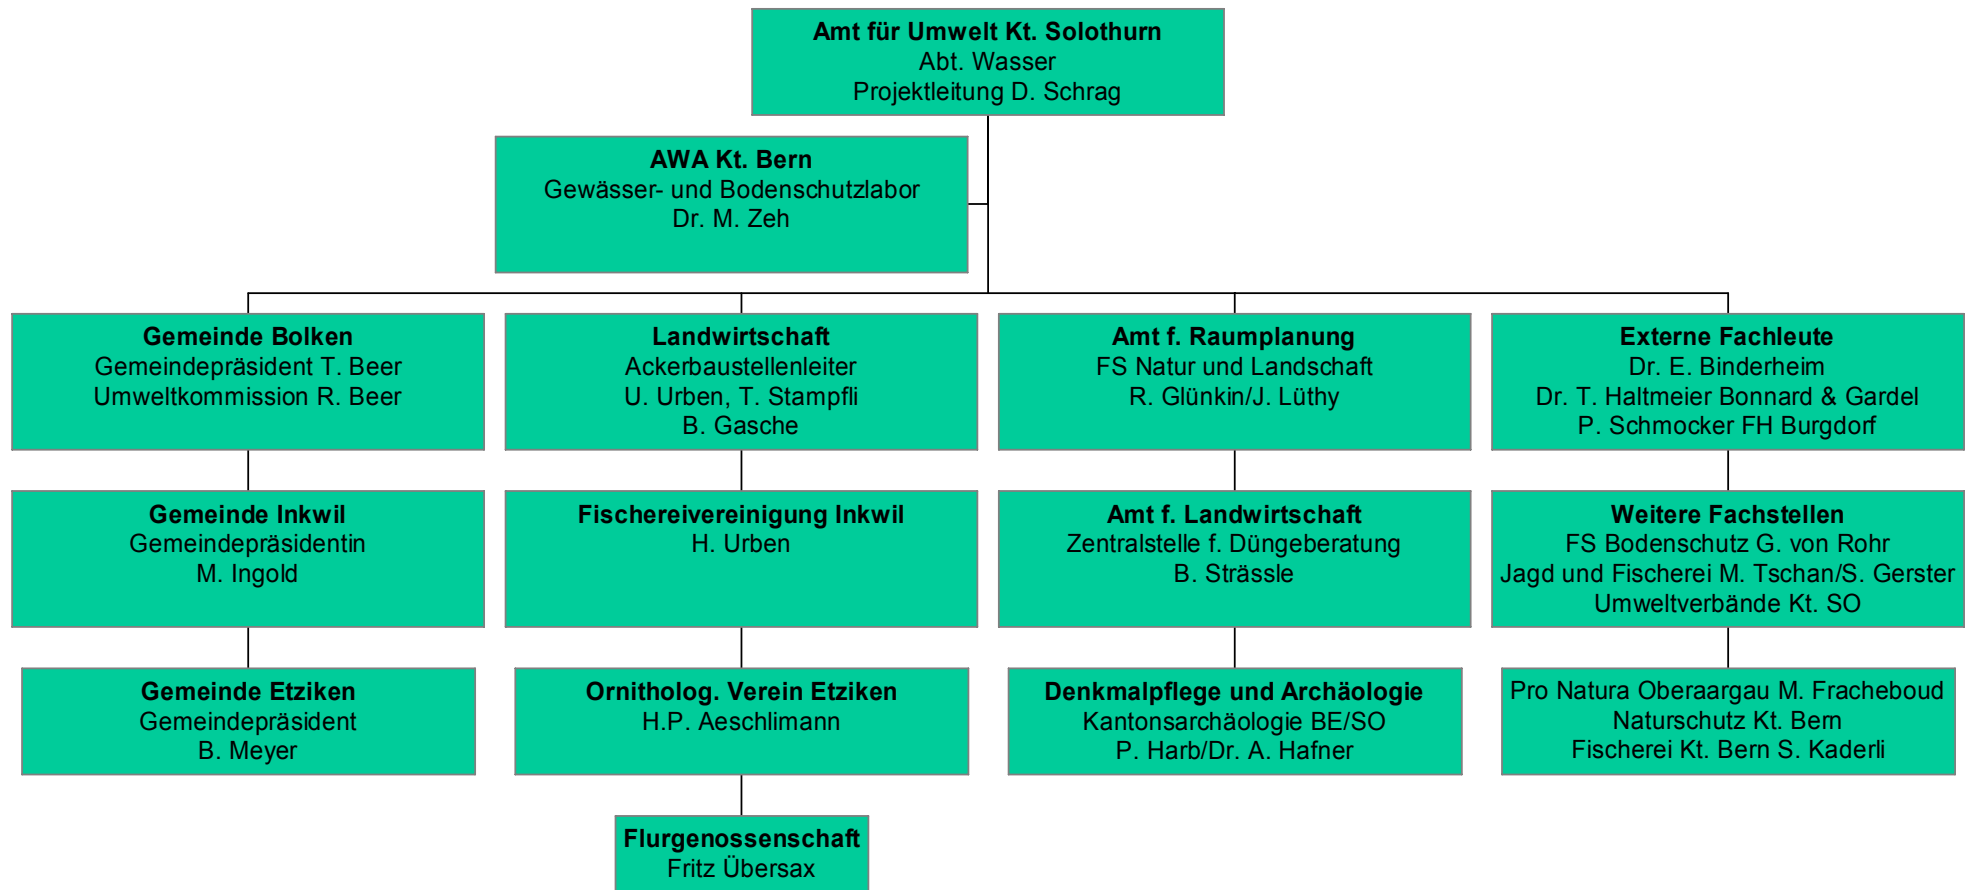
**Amt für Umwelt Kt. Solothurn**
Abt. Wasser
Projektleitung D. Schrag

**AWA Kt. Bern**
Gewässer- und Bodenschutzlabor
Dr. M. Zeh

**Gemeinde Bolken**
Gemeindepräsident T. Beer
Umweltkommission R. Beer

**Gemeinde Inkwil**
Gemeindepräsidentin
M. Ingold

**Gemeinde Etziken**
Gemeindepräsident
B. Meyer

**Landwirtschaft**
Ackerbaustellenleiter
U. Urben, T. Stampfli
B. Gasche

**Fischereivereinigung Inkwil**
H. Urben

**Ornitholog. Verein Etziken**
H.P. Aeschlimann

**Flurgenossenschaft**
Fritz Übersax

**Amt f. Raumplanung**
FS Natur und Landschaft
R. Glünkin/J. Lüthy

**Amt f. Landwirtschaft**
Zentralstelle f. Düngeberatung
B. Strässle

**Denkmalpflege und Archäologie**
Kantonsarchäologie BE/SO
P. Harb/Dr. A. Hafner

**Externe Fachleute**
Dr. E. Binderheim
Dr. T. Haltmeier Bonnard & Gardel
P. Schmocker FH Burgdorf

**Weitere Fachstellen**
FS Bodenschutz G. von Rohr
Jagd und Fischerei M. Tschan/S. Gerster
Umweltverbände Kt. SO

Pro Natura Oberaargau M. Fracheboud
Naturschutz Kt. Bern
Fischerei Kt. Bern S. Kaderli